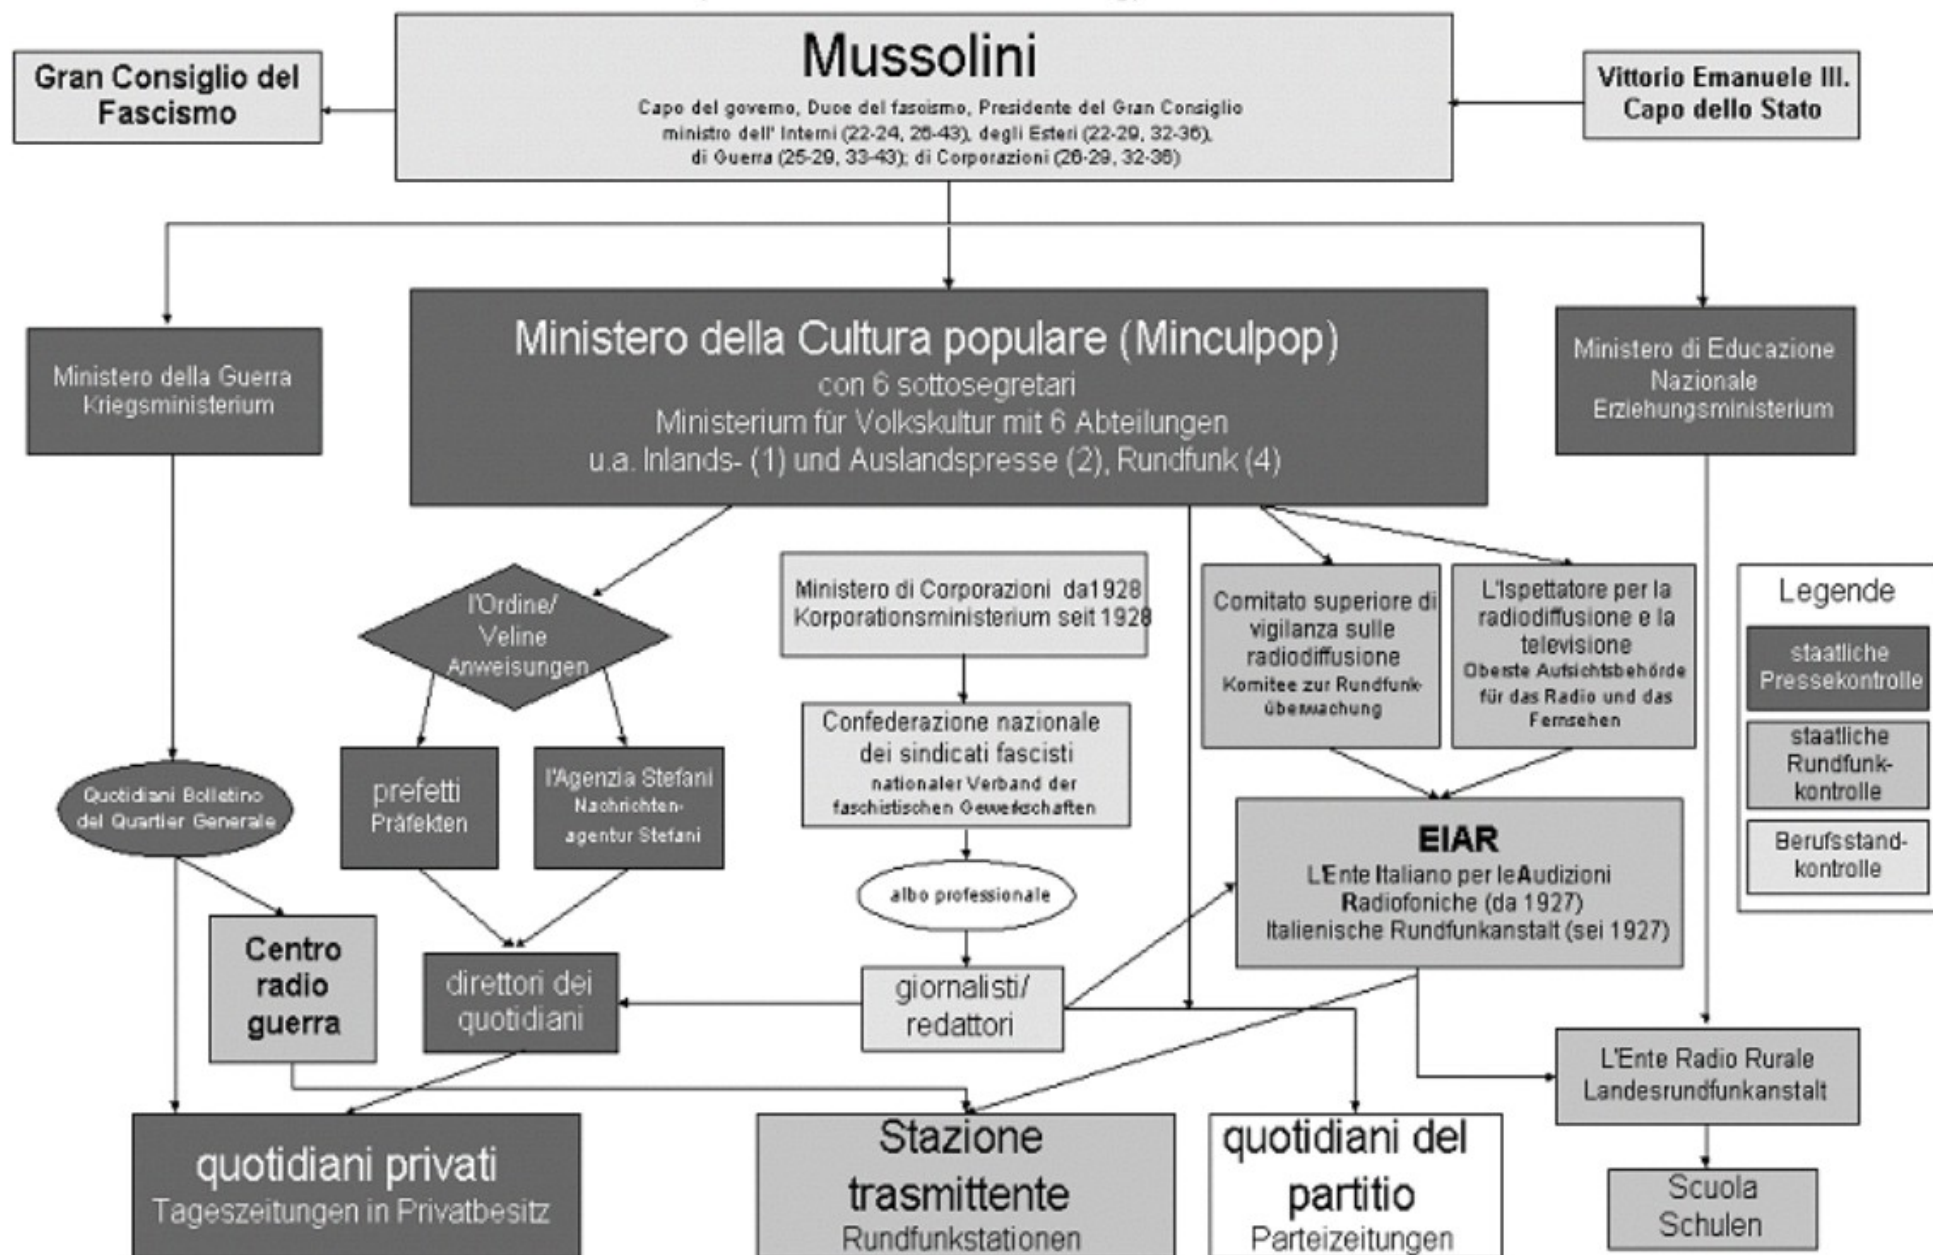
Mussolini
Capo del governo, Duce del fascismo, Presidente del Gran Consiglio
ministro dell' Interni (22-24, 26-43), degli Esteri (22-29, 32-36),
di Guerra (25-29, 33-43); di Corporazioni (26-29, 32-36)

Gran Consiglio del Fascismo

Vittorio Emanuele III. Capo dello Stato

Ministero della Guerra
Kriegsministerium

Ministero della Cultura populare (Minculpop)
con 6 sottosegretari
Ministerium für Volkskultur mit 6 Abteilungen
u.a. Inlands- (1) und Auslandspresse (2), Rundfunk (4)

Ministero di Educazione Nazionale
Erziehungsministerium

l'Ordine/ Veline
Anweisungen

Ministero di Corporazioni da1928
Korporationsministerium seit 1928

Comitato superiore di vigilanza sulle radiodiffusione
Komitee zur Rundfunküberwachung

L'Ispettatore per la radiodiffusione e la televisione
Oberste Aufsichtsbehörde für das Radio und das Fernsehen

Legende
staatliche Pressekontrolle
staatliche Rundfunkkontrolle
Berufsstandkontrolle

Quotidiani Bolletino del Quartier Generale

prefetti
Präfekten

l'Agenzia Stefani
Nachrichtenagentur Stefani

Confederazione nazionale dei sindicati fascisti
nationaler Verband der faschistischen Gewerkschaften

EIAR
L'Ente Italiano per le Audizioni Radiofoniche (da 1927)
Italienische Rundfunkanstalt (sei 1927)

albo professionale

Centro radio guerra

direttori dei quotidiani

giornalisti/ redattori

L'Ente Radio Rurale
Landesrundfunkanstalt

quotidiani privati
Tageszeitungen in Privatbesitz

Stazione trasmittente
Rundfunkstationen

quotidiani del partitio
Parteizeitungen

Scuola
Schulen